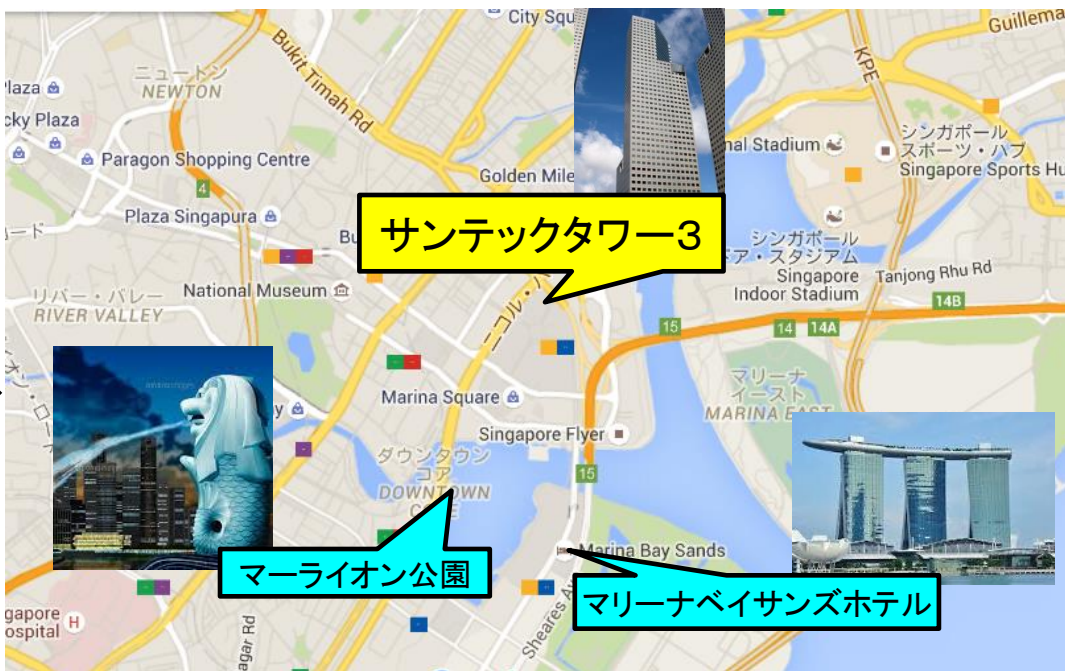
City Sq
Guillema
Bukit Timah Rd
KPE
Plaza
ニュートン
NEWTON
cky Plaza
nal Stadium
シンガポール
スポーツ・ハブ
Singapore Sports Hu
Paragon Shopping Centre
4
Golden Mile
Plaza Singapura
ロード
サンテックタワー3
Bu
シンガポール
ア・スタジアム
Singapore
Indoor Stadium
Tanjong Rhu Rd
National Museum
リバー・バレー
RIVER VALLEY
ニコル・ハイ
15
14
14A
14B
マリーナ
イースト
MARINA EAST
y
Marina Square
Singapore Flyer
ダウンタウン
コア
DOWNTOWN
CORE
15
Marina Bay Sands
マーライオン公園
マリーナベイサンズホテル
gapore
ospital
H
Shears Av
ge Rd